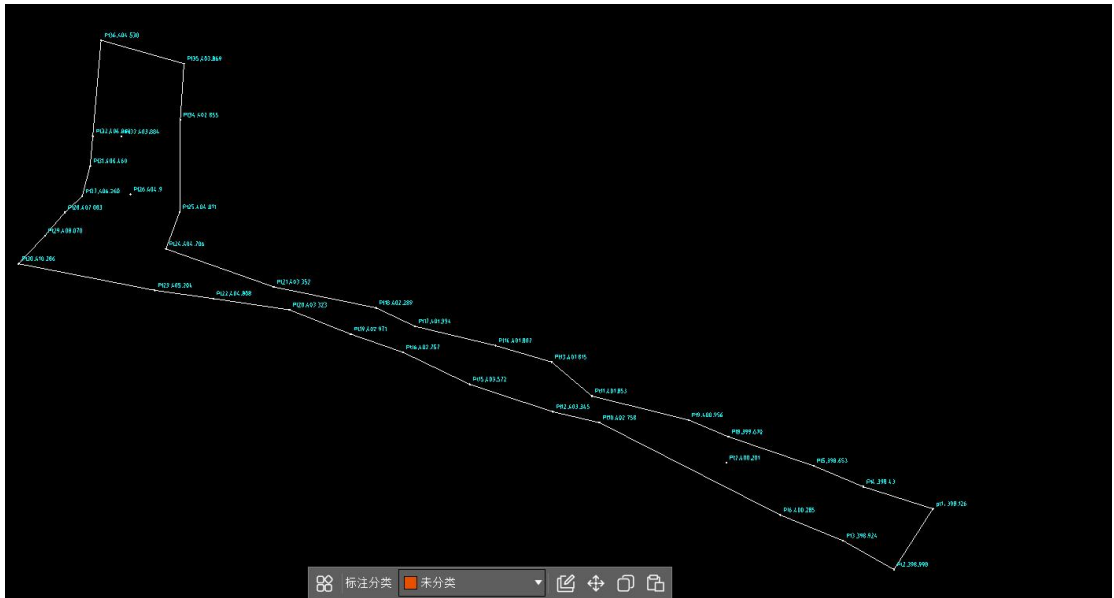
Pt36.404.530
Pt35.403.869
Pt34.402.855
Pt32.406.868Pt33.403.884
Pt31.406.160
Pt27.406.260
Pt26.404.9
Pt28.407.083
Pt25.404.871
Pt29.408.078
Pt24.404.786
Pt30.410.206
Pt21.403.352
Pt23.405.204
Pt22.406.868
Pt20.403.323
Pt18.402.289
Pt17.401.914
Pt19.402.971
Pt16.403.757
Pt14.401.887
Pt13.401.815
Pt15.403.572
Pt11.401.853
Pt12.403.345
Pt10.402.758
Pt9.400.956
Pt8.399.679
Pt7.400.201
Pt5.398.653
Pt4.398.43
pt1.398.926
Pt6.400.285
Pt3.398.924
Pt2.398.998
标注分类
未分类